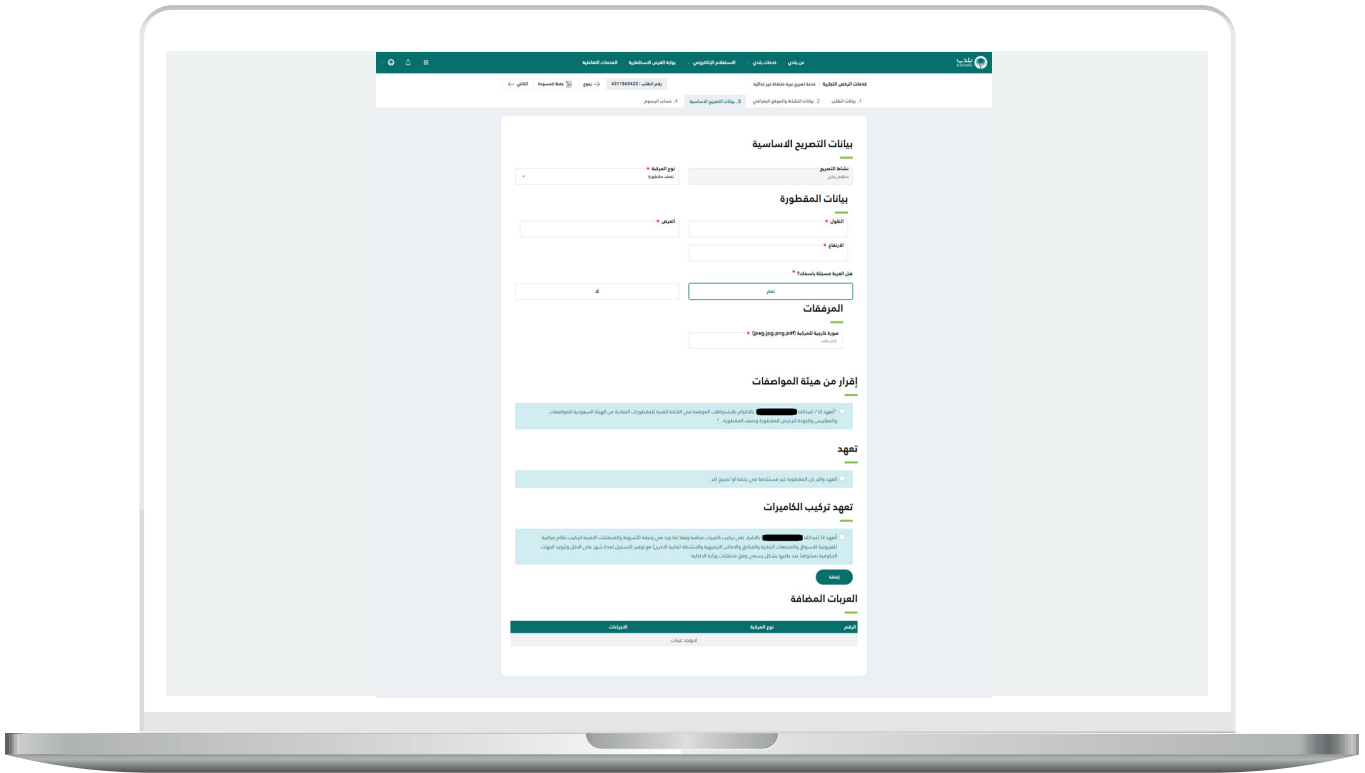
بلدي

عن بلدي خدمات بلدي الاستعلام الإلكتروني بوابة الفرص الاستثمارية المنصات التفاعلية

خدمات الرخص التجارية خدمة تصريح عربة متنقلة غير غذائية رقم الطلب : 4311865423 رجوع حفظ كمسودة التالي

1. بيانات الطلب 2. بيانات النشاط والموقع الجغرافي 3. بيانات التصريح الاساسية 4. سداد الرسوم

بيانات التصريح الاساسية

نشاط التصريح
نوع المركبة *
نصف مقطورة

بيانات المقطورة

الطول *
العرض *
الارتفاع *

هل العربة مسجلة باسمك؟ *

نعم
لا

المرفقات

صورة كاربنية للمركبة (jpeg,jpg,png,pdf) *

إقرار من هيئة المواصفات

أتعهد أنا / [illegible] بالالتزام بالاشتراطات الموضحة في اللائحة الفنية للمقطورات الصادرة من الهيئة السعودية للمواصفات والمقاييس والجودة لترخيص المقطورة ونصف المقطورة *

تعهد

أتعهد وأقر بأن المقطورة غير مستخدمة في رخصة او تصريح اخر

تعهد تركيب الكاميرات

أتعهد أنا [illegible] بالاقرار على تركيب كاميرات مراقبة وفقا لما ورد في وثيقة الشروط والمتطلبات اللازمة لتركيب نظام مراقبة بالمتنزهات والأسواق والمجمعات التجارية والفنادق والمحلات الترفيهية والأنشطة التجارية الأخرى مع توفير التسجيل لمدة شهر على الأقل وتزويد الجهات الحكومية بمحتواها عند طلبها بشكل يتماشى وفق متطلبات وزارة الداخلية

إضافة

العربات المضافة

| الرقم | نوع المركبة | الاجراءات |
|---|---|---|
| | لا يوجد عربات | |